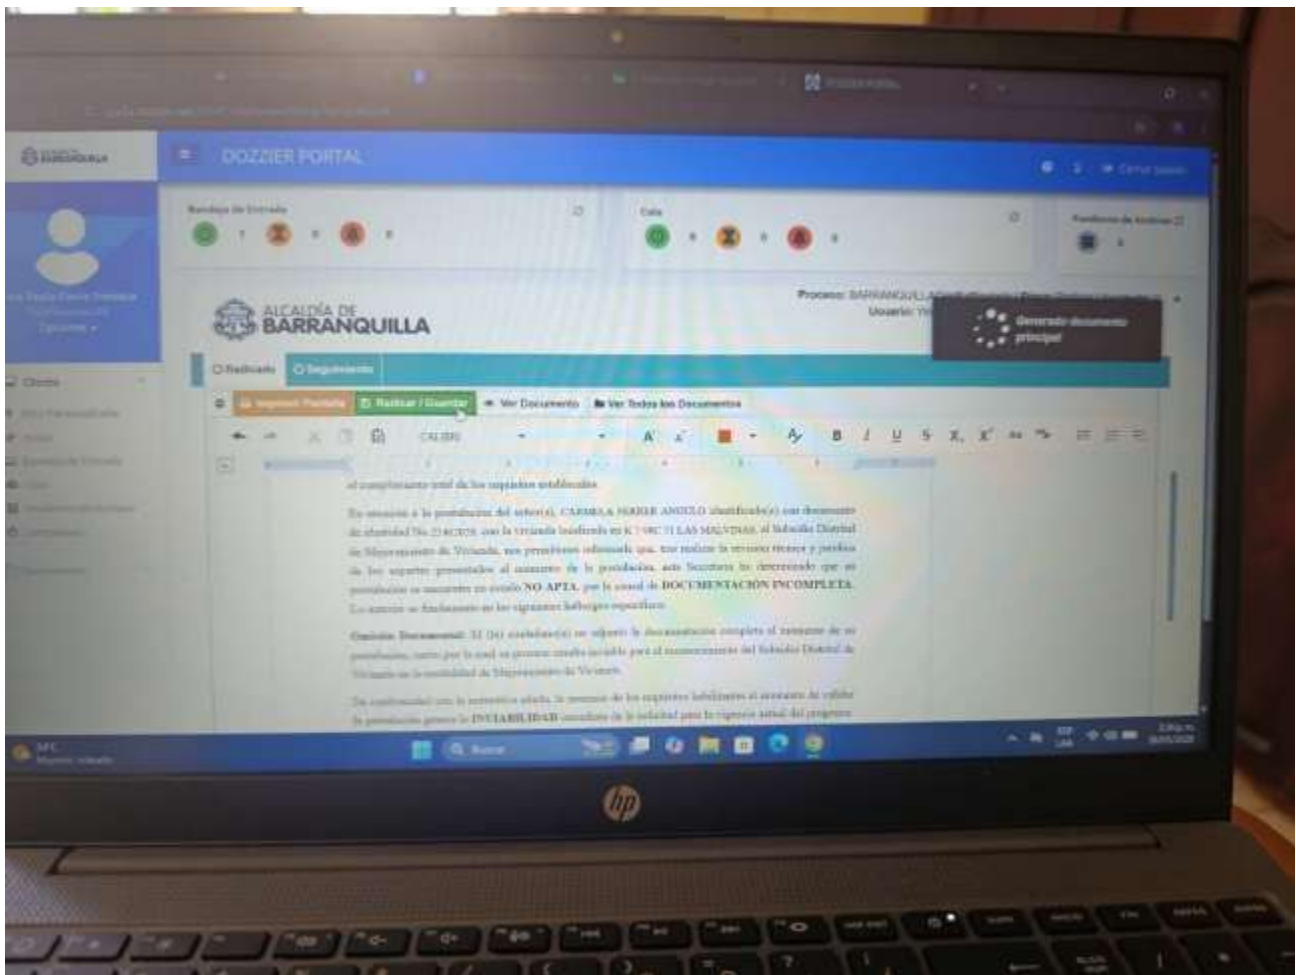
DOZZIER PORTAL

Bandeja de Entrada

Cola

ALCALDÍA DE BARRANQUILLA

Proceso: BARRANQUILLA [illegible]

Usuario: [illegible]

Generando documento principal

Radicado

Seguimiento

Imprimir Plantilla

Radicar / Guardar

Ver Documento

Ver Todos los Documentos

CALIBRI

el cumplimiento total de los requisitos establecidos.

En atención a la postulación del señor(a), CARMELA FERRER ANGULO identificado(a) con documento de identidad No. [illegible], con la vivienda localizada en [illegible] LAS MALVINAS, al Subsidio Distrital de Mejoramiento de Vivienda, nos permitimos informarle que, tras realizar la revisión técnica y jurídica de los soportes presentados al momento de la postulación, esta Secretaría ha determinado que su postulación se encuentra en estado NO APTA, por la causal de DOCUMENTACIÓN INCOMPLETA. Lo anterior se fundamenta en los siguientes hallazgos específicos:

Omisión Documental: El (la) ciudadano(a) no adjuntó la documentación completa al momento de su postulación, razón por la cual su proceso resulta inviable para el reconocimiento del Subsidio Distrital de Vivienda en la modalidad de Mejoramiento de Vivienda.

De conformidad con la normativa citada, la ausencia de los requisitos habilitantes al momento de validar la postulación genera la INVIABILIDAD inmediata de la solicitud para la vigencia actual del programa

Buscar

hp